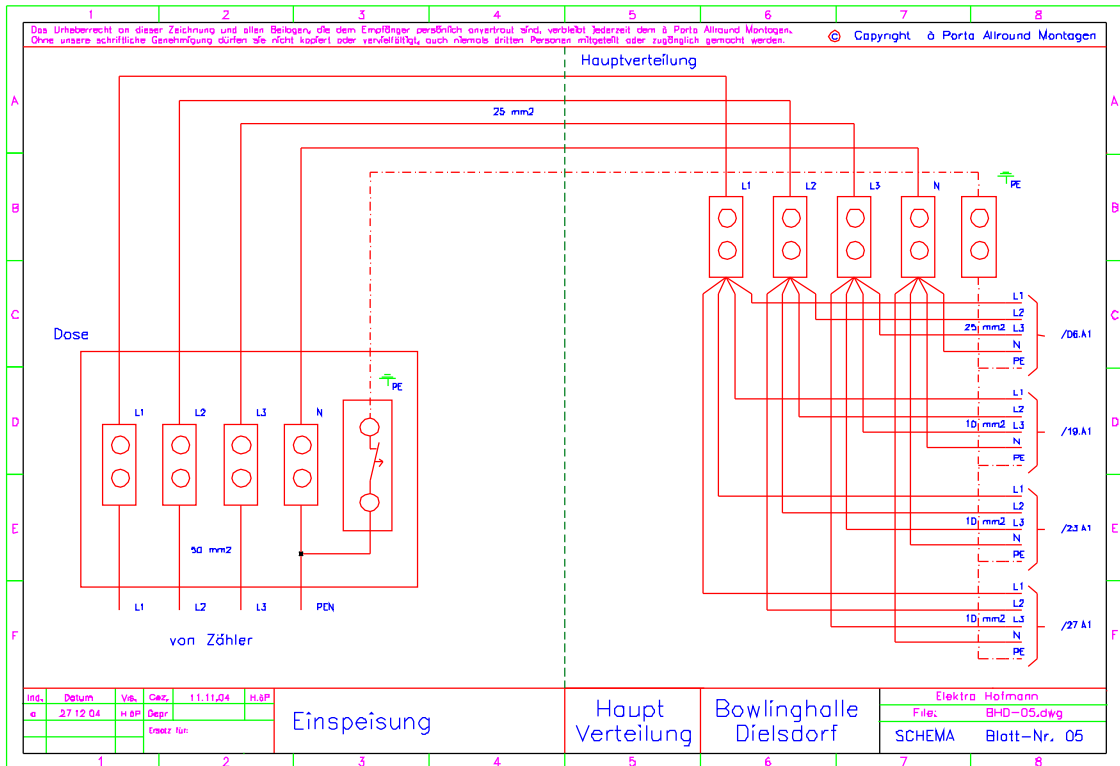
1 2 3 4 5 6 7 8

Das Urheberrecht an dieser Zeichnung und allen Beilagen, die dem Empfänger persönlich anvertraut sind, verbleibt jederzeit dem à Porta Allround Montagen. Ohne unsere schriftliche Genehmigung dürfen sie nicht kopiert oder vervielfältigt, auch niemals dritten Personen mitgeteilt oder zugänglich gemacht werden.

© Copyright à Porta Allround Montagen

Hauptverteilung

25 mm2

L1 L2 L3 N PE

Dose

L1 L2 L3 N PE

50 mm2

L1 L2 L3 PEN

von Zähler

L1
L2
25 mm2 L3
N
PE
/06.A1

L1
L2
10 mm2 L3
N
PE
/19.A1

L1
L2
10 mm2 L3
N
PE
/23.A1

L1
L2
10 mm2 L3
N
PE
/27.A1

A B C D E F

| Ind. | Datum | Vis. | Gez. | 11.11.04 | H.àP |
|---|---|---|---|---|---|
| a | 27.12.04 | H.àP | Gepr. | | |
| | | | Ersatz für: | | |

Einspeisung

Haupt Verteilung

Bowlinghalle Dielsdorf

Elektro Hofmann
File: BHD-05.dwg
SCHEMA Blatt-Nr. 05

1 2 3 4 5 6 7 8